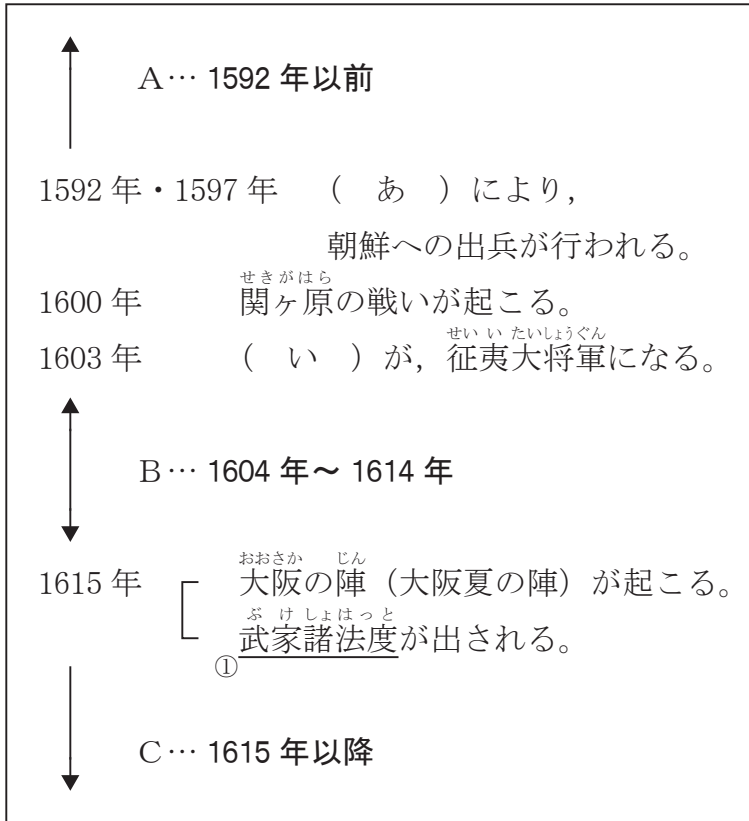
A… 1592 年以前

1592 年・1597 年　（　あ　）により，朝鮮への出兵が行われる。

1600 年　関ヶ原（せきがはら）の戦いが起こる。

1603 年　（　い　）が，征夷大将軍（せいいたいしょうぐん）になる。

B… 1604 年～ 1614 年

1615 年　大阪（おおさか）の陣（じん）（大阪夏の陣）が起こる。
武家諸法度（ぶけしょはっと）①が出される。

C… 1615 年以降